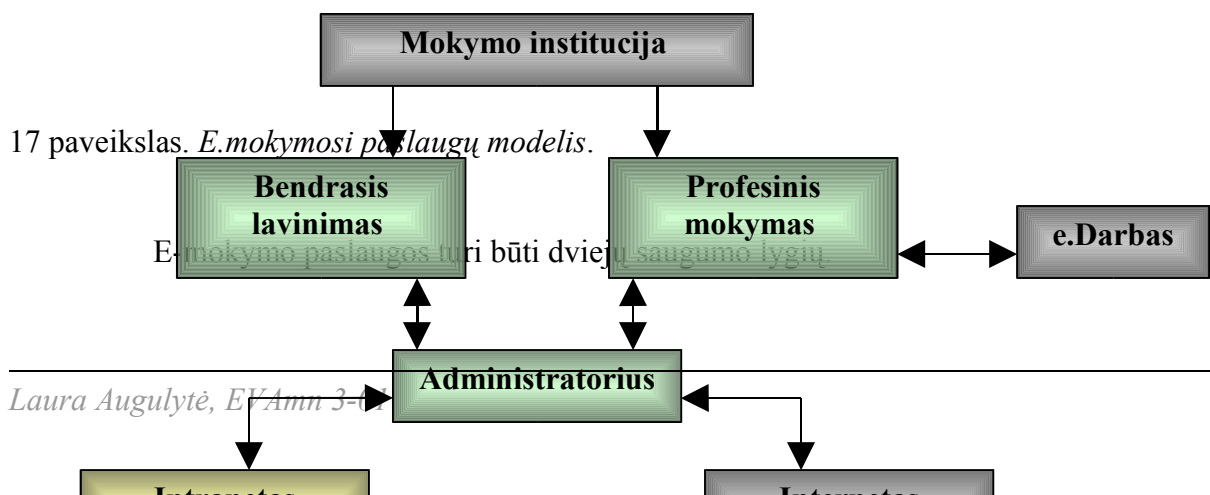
Mokymo institucija

17 paveikslas. *E.mokymosi pa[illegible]laugų modelis*.

Bendrasis lavinimas

Profesinis mokymas

e.Darbas

E-mokymo paslaugos turi būti dviejų saugumo lygių.

Administratorius

*Laura Augulytė, E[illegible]Amn 3-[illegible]*

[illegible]

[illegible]